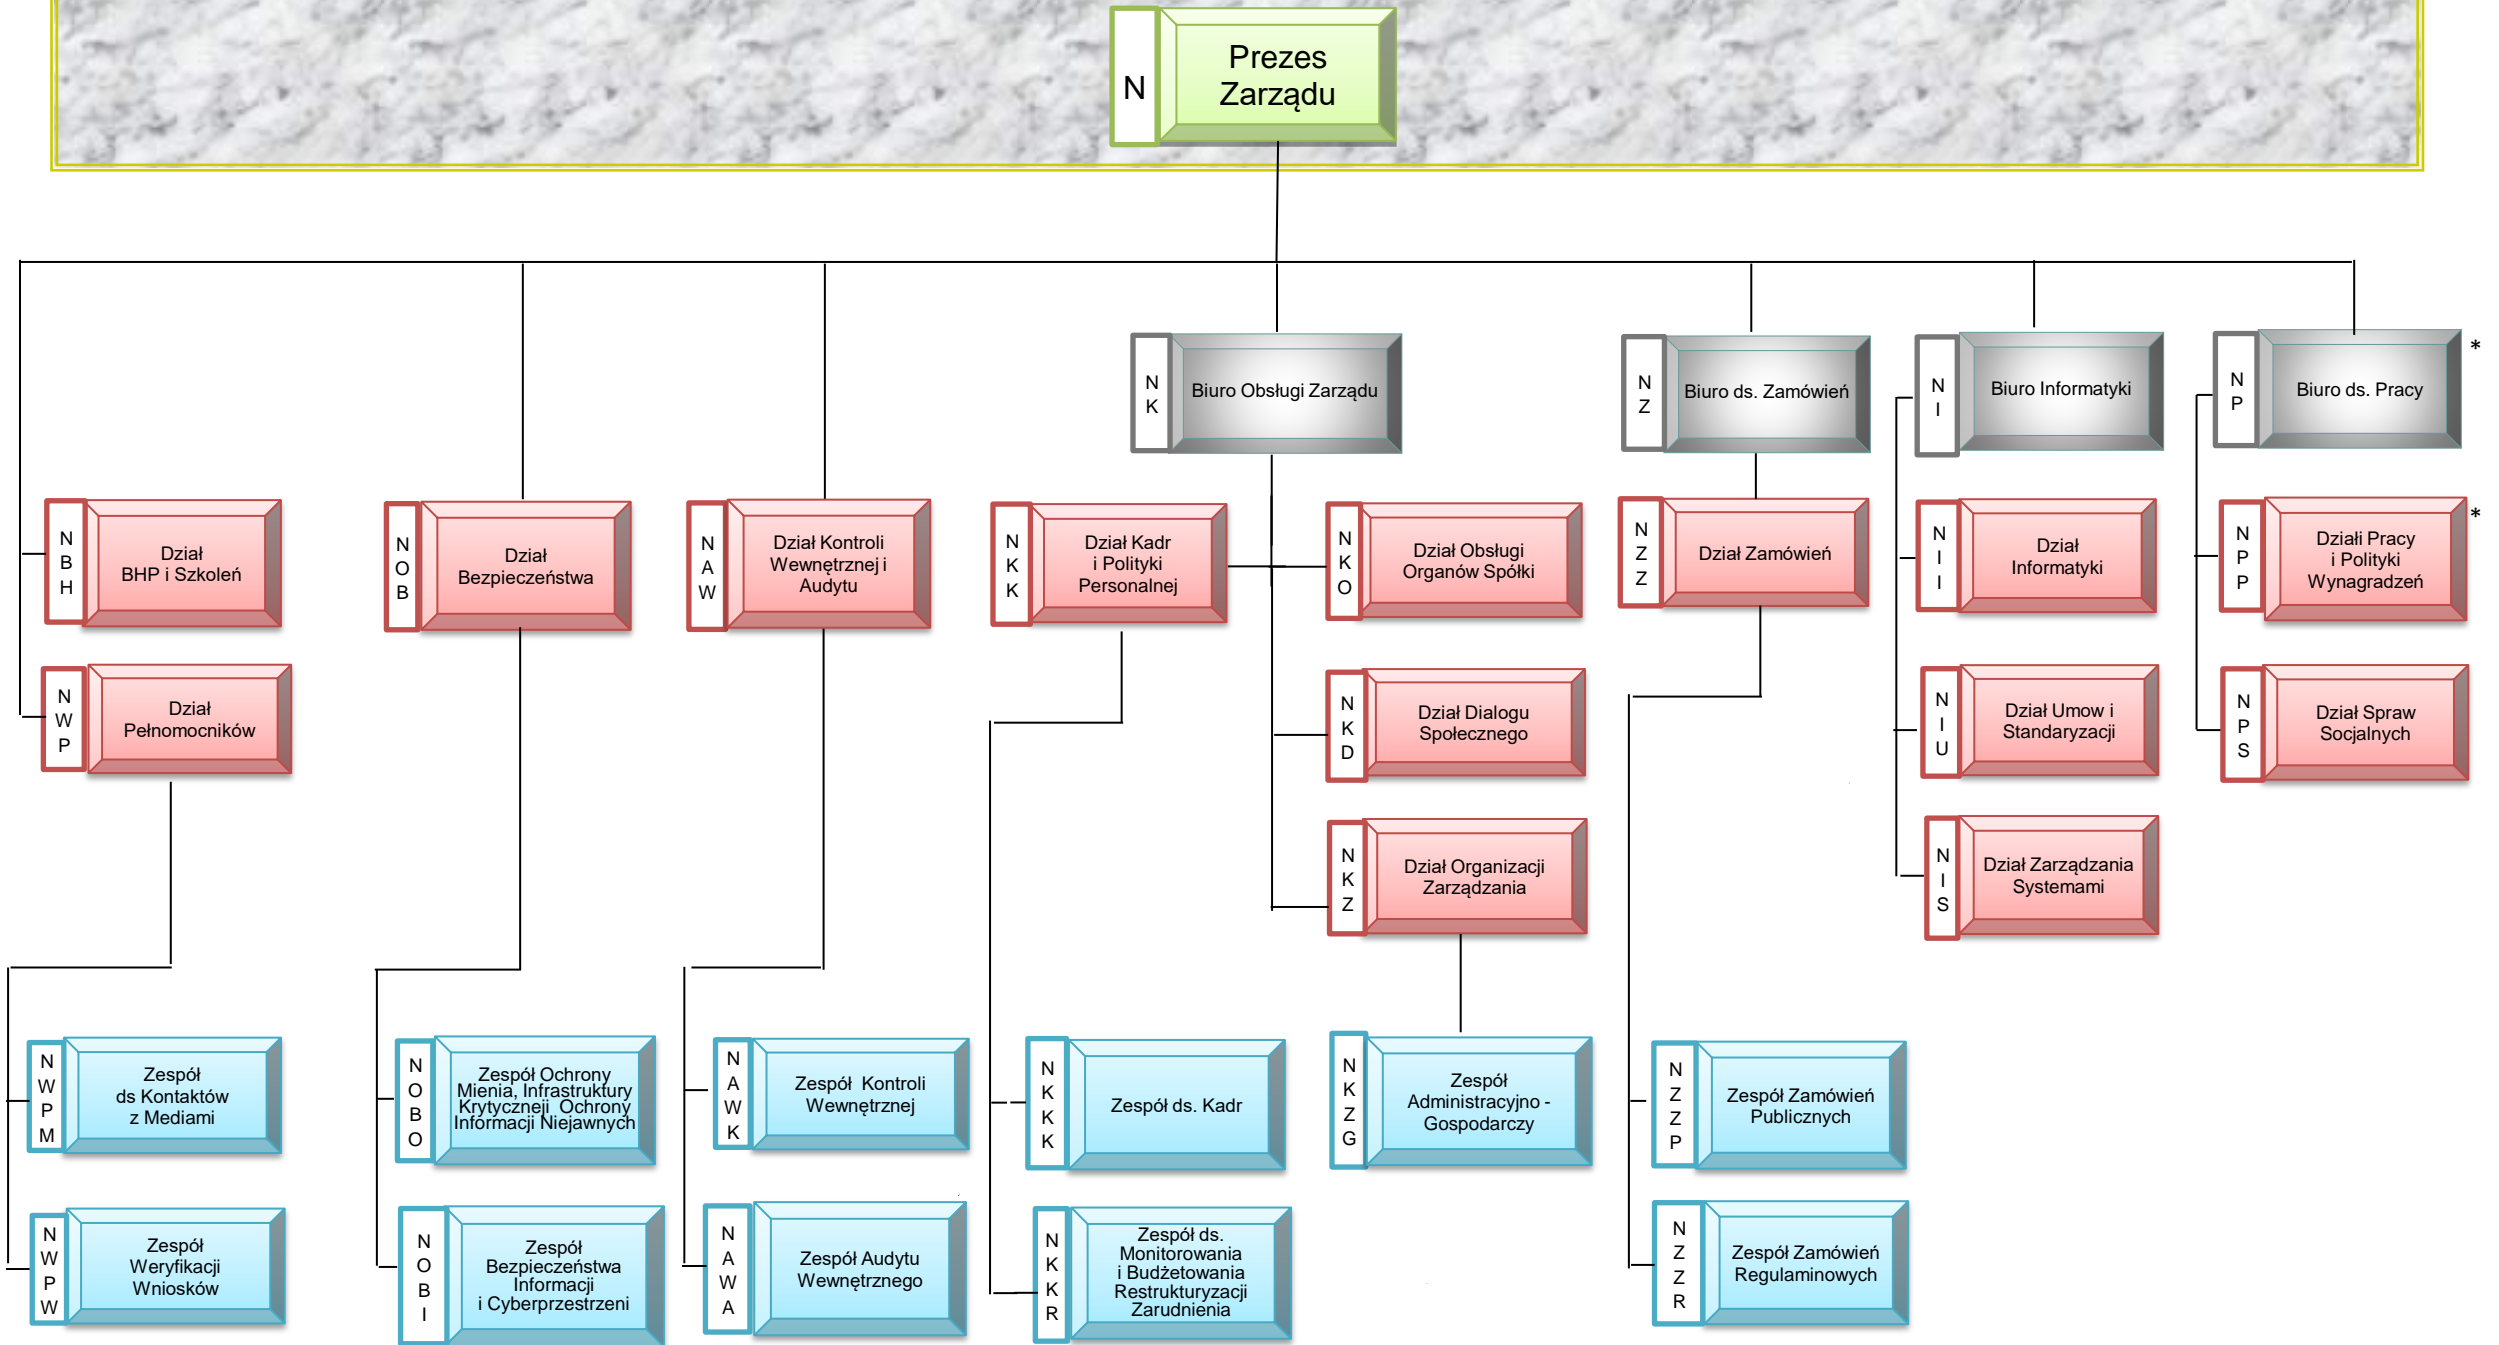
N Prezes Zarządu

NK Biuro Obsługi Zarządu

NZ Biuro ds. Zamówień

NI Biuro Informatyki

NP Biuro ds. Pracy *

NBH Dział BHP i Szkoleń

NWP Dział Pełnomocników

NOB Dział Bezpieczeństwa

NAW Dział Kontroli Wewnętrznej i Audytu

NKK Dział Kadr i Polityki Personalnej

NKO Dział Obsługi Organów Spółki

NKD Dział Dialogu Społecznego

NKZ Dział Organizacji Zarządzania

NZZ Dział Zamówień

NII Dział Informatyki

NIU Dział Umow i Standaryzacji

NIS Dział Zarządzania Systemami

NPP Działi Pracy i Polityki Wynagradzeń *

NPS Dział Spraw Socjalnych

NWPM Zespół ds Kontaktów z Mediami

NWPW Zespół Weryfikacji Wniosków

NOBO Zespół Ochrony Mienia, Infrastruktury Krytycznej Ochrony Informacji Niejawnych

NOBI Zespół Bezpieczeństwa Informacji i Cyberprzestrzeni

NAWK Zespół Kontroli Wewnętrznej

NAWA Zespół Audytu Wewnętrznego

NKKK Zespół ds. Kadr

NKKR Zespół ds. Monitorowania i Budżetowania Restrukturyzacji Zarudnienia

NKZG Zespół Administracyjno - Gospodarczy

NZZP Zespół Zamówień Publicznych

NZZR Zespół Zamówień Regulaminowych